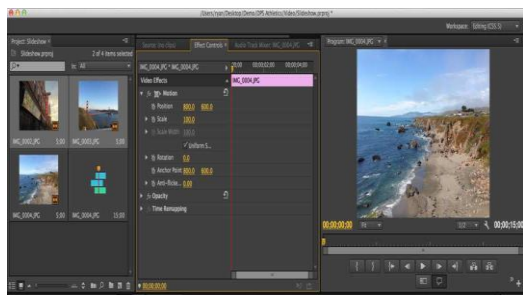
/Users/ryan/Desktop/Demo DPS Athletics/Video/Slideshow.prproj *

Workspace: Editing (CS5.5)

Project: Slideshow ×

Slideshow.prproj

2 of 4 items selected

In: All

IMG_0002.JPG 5:00

IMG_0003.JPG 5:00

IMG_0004.JPG 5:00

IMG_0004.JPG 15:00

Source: (no clips)

Effect Controls ×

Audio Track Mixer: IMG_0004.JPG

Master * IMG_0004.JPG ▸ IMG_0004.JPG

00:00

00:00:02:00

00:00:04:00

Video Effects

IMG_0004.JPG

fx Motion

Position 800.0 600.0

Scale 100.0

Scale Width 100.0

Uniform S...

Rotation 0.0

Anchor Point 800.0 600.0

Anti-flicke... 0.00

fx Opacity

Time Remapping

00:00:00:00

Program: IMG_0004.JPG ×

00;00;00;00

Fit

1/2

00;00;15;00